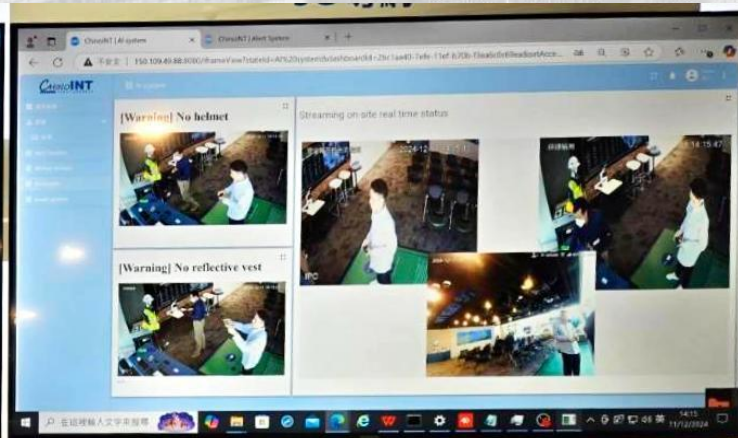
ChiouINT | AI system
ChiouINT | Alert System
不安全 | 150.109.49.88:8080/iframeView?stateId=AI%20system&dashboardId=29c1aa40-7efe-11ef-b70b-f3ea6cfc6f6e&dashboardAcce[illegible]

ChiouINT

AI system

[Warning] No helmet

Streaming on site real time status

[Warning] No reflective vest

2024-12-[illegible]

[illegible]:14:15:47

IPC

在這裡輸入文字來搜尋

14:15
11/12/2024